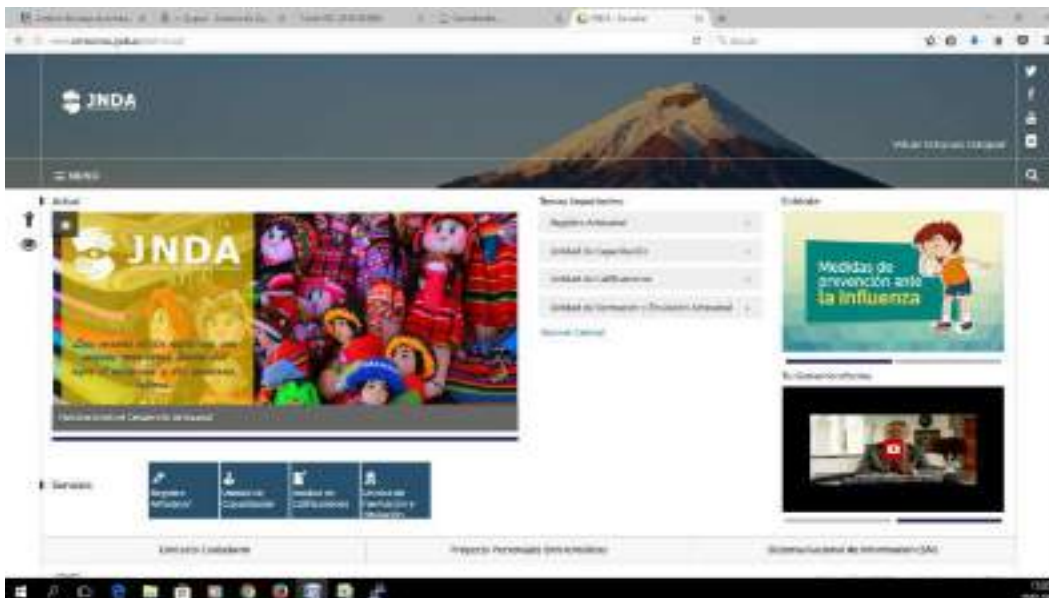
JNDA

MENU

Actual

JNDA

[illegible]

Junta Nacional de Defensa del Artesano

Temas Importantes

Registro Artesanal

Unidad de Capacitación

Unidad de Calificaciones

Unidad de Formación y Titulación Artesanal

Noticias

Medidas de prevención ante la influenza

Servicios

Registro Artesanal

Unidad de Capacitación

Unidad de Calificaciones

Unidad de Formación y Titulación

Contacto Ciudadano

Trámites Personales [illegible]

Sistema Nacional de Información (SNI)